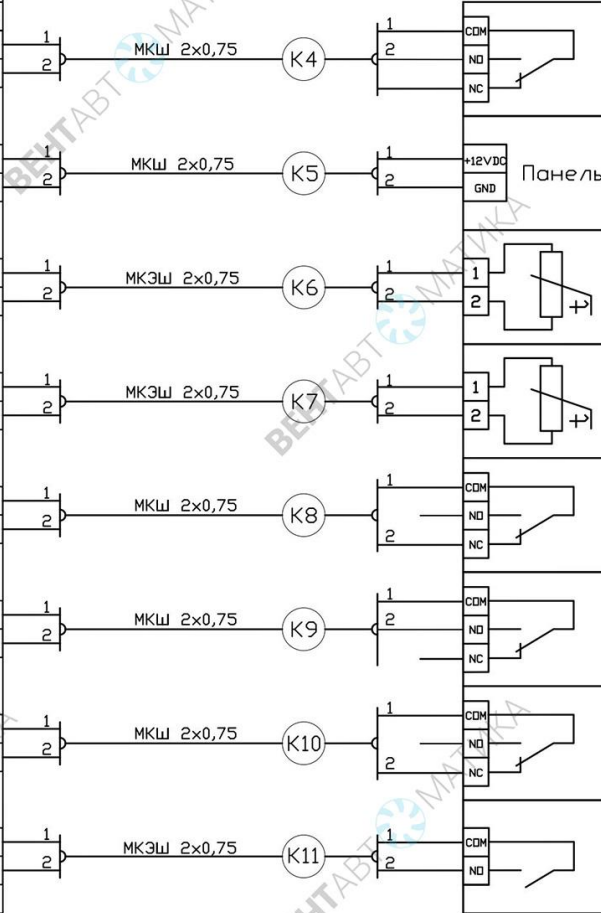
1
2
МКШ 2х0,75
К4
1
2
COM
NO
NC

1
2
МКШ 2х0,75
К5
1
2
+12VDC
GND
Панель

1
2
МКЭШ 2х0,75
К6
1
2
1
2

1
2
МКЭШ 2х0,75
К7
1
2
1
2

1
2
МКШ 2х0,75
К8
1
2
COM
NO
NC

1
2
МКШ 2х0,75
К9
1
2
COM
NO
NC

1
2
МКШ 2х0,75
К10
1
2
COM
NO
NC

1
2
МКЭШ 2х0,75
К11
1
2
COM
NO

ВЕНТАВТОМАТИКА